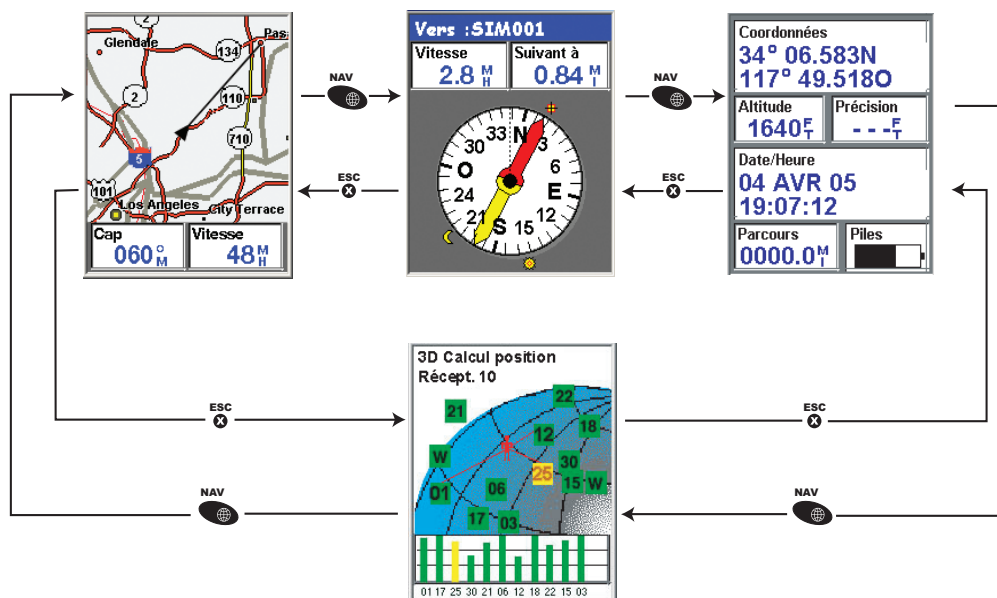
2
Glendale
134
Pas.
2
110
710
5
101
Los Angeles
City Terrace
Cap
060°M
Vitesse
48 MH

NAV
ESC

Vers :SIM001
Vitesse
2.8 MH
Suivant à
0.84 MI
33
N
3
30
6
O
E
24
12
21
S
15

NAV
ESC

Coordonnées
34° 06.583N
117° 49.518O
Altitude
1640 FT
Précision
- - - FT
Date/Heure
04 AVR 05
19:07:12
Parcours
0000.0 MI
Piles

ESC
ESC
NAV
NAV

3D Calcul position
Récept. 10
21
22
12
18
W
25
30
15
W
01
06
17
03
01 17 25 30 21 06 12 18 22 15 03